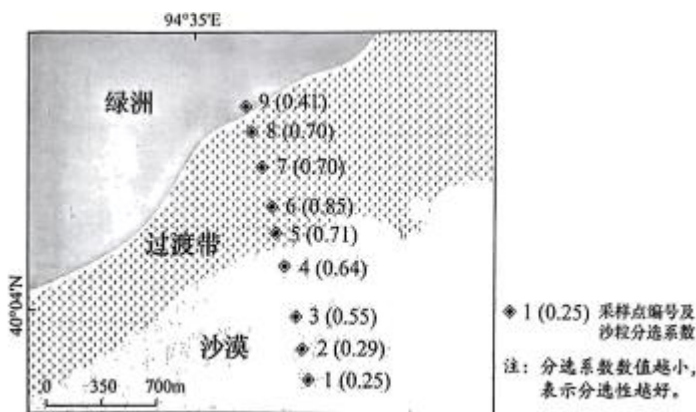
94°35'E

绿洲

9 (0.41)
8 (0.70)
7 (0.70)
6 (0.85)
5 (0.71)
4 (0.64)
3 (0.55)
2 (0.29)
1 (0.25)

过渡带

沙漠

40°04'N

0 350 700m

1 (0.25) 采样点编号及沙粒分选系数

注：分选系数数值越小，表示分选性越好。